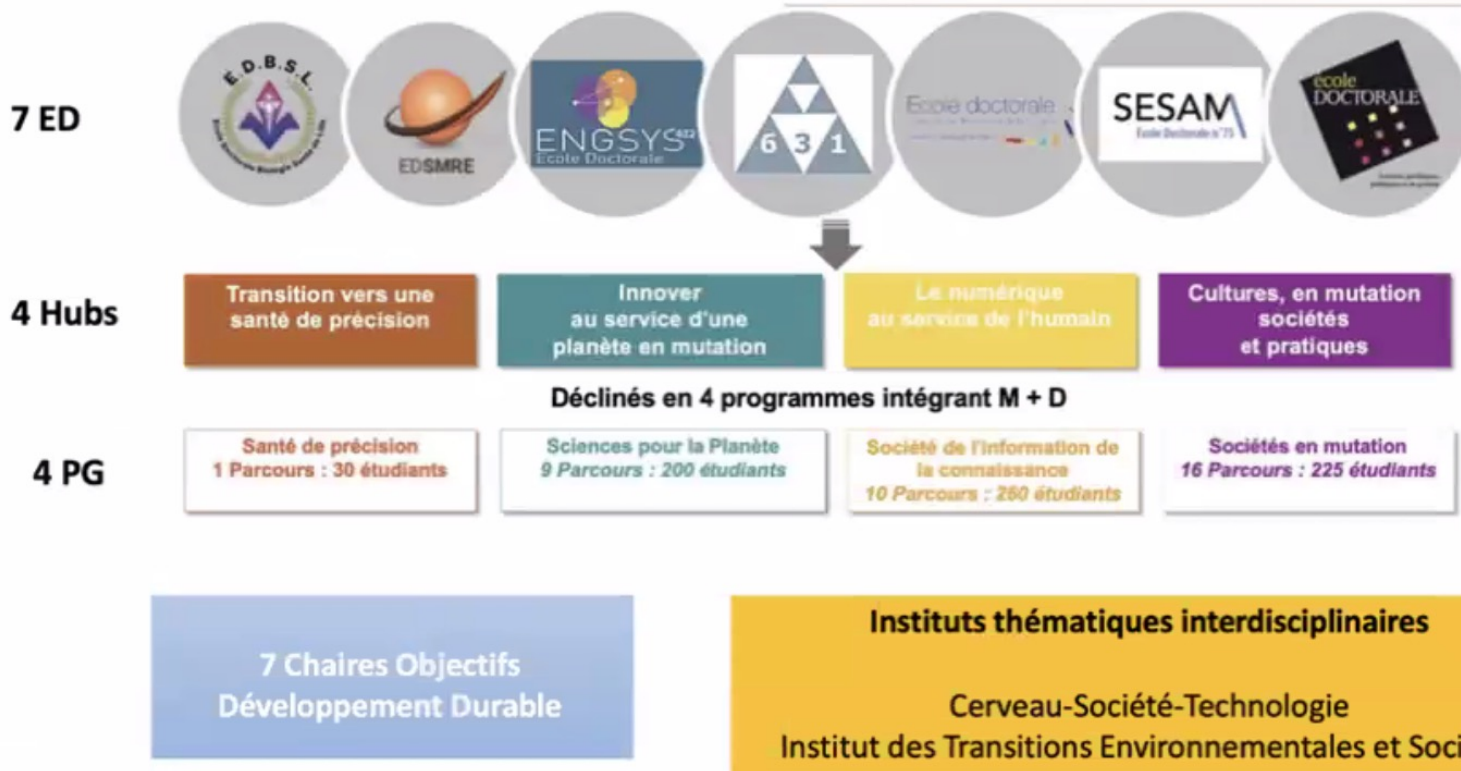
7 ED

E.D.B.S.L.

EDSMRE

ENGSYS 632
Ecole Doctorale

6 3 1

Ecole doctorale

SESAM
Ecole Doctorale n°73

école DOCTORALE

4 Hubs

Transition vers une santé de précision

Innover au service d'une planète en mutation

Le numérique au service de l'humain

Cultures, en mutation sociétés et pratiques

Déclinés en 4 programmes intégrant M + D

4 PG

Santé de précision
1 Parcours : 30 étudiants

Sciences pour la Planète
9 Parcours : 200 étudiants

Société de l'information de la connaissance
10 Parcours : 260 étudiants

Sociétés en mutation
16 Parcours : 225 étudiants

7 Chaires Objectifs Développement Durable

Instituts thématiques interdisciplinaires

Cerveau-Société-Technologie
Institut des Transitions Environnementales et Soci